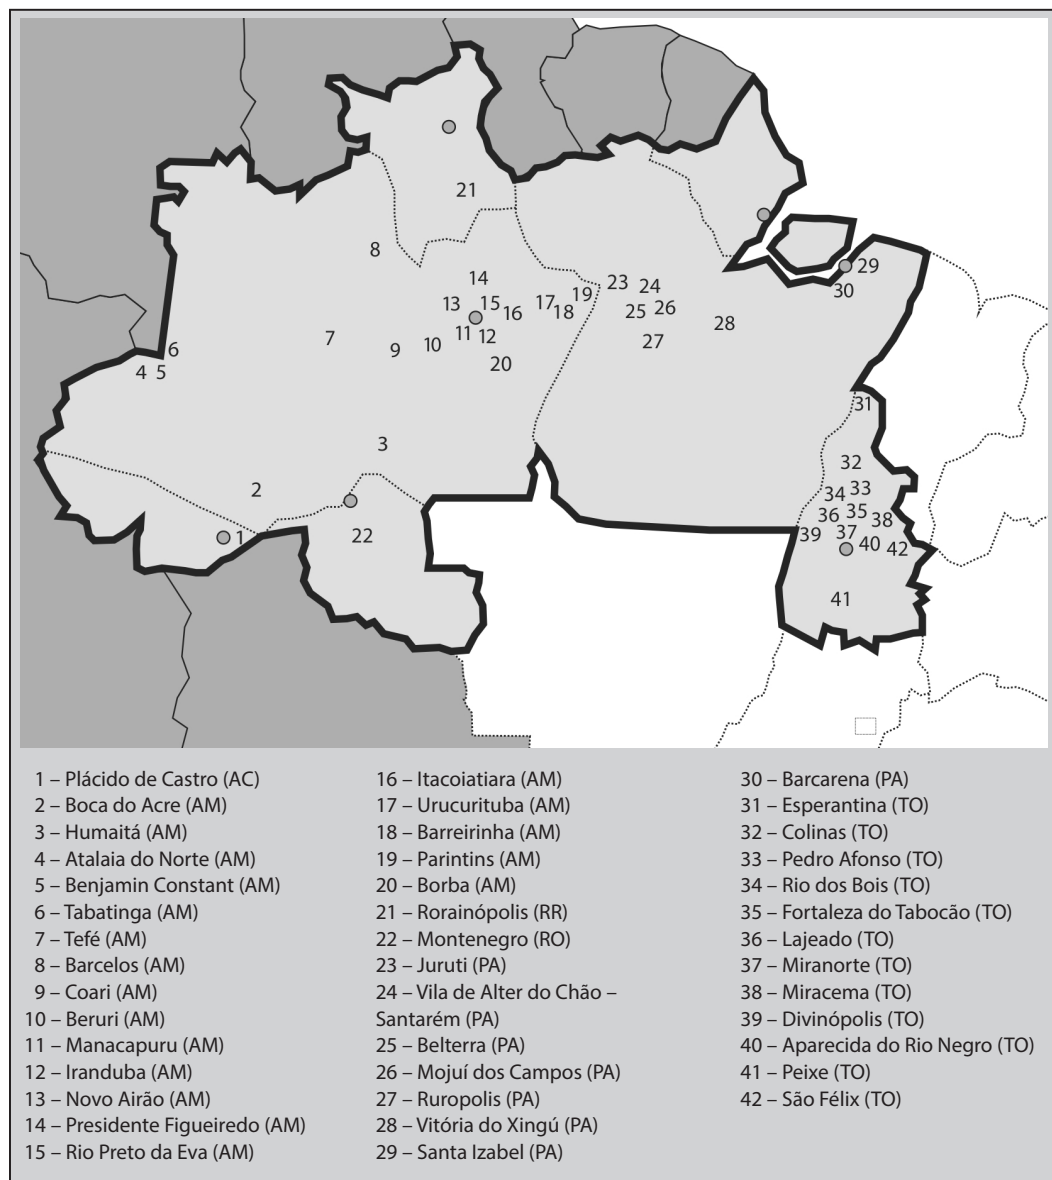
21

8

14

13 15 16 17 18 19 23 24 25 26 29 30 28 27

7 9 10 11 12 20

6 4 5

3

2

1

22

31

32 34 33 36 35 38 39 37 40 42

41

1 – Plácido de Castro (AC)
2 – Boca do Acre (AM)
3 – Humaitá (AM)
4 – Atalaia do Norte (AM)
5 – Benjamin Constant (AM)
6 – Tabatinga (AM)
7 – Tefé (AM)
8 – Barcelos (AM)
9 – Coari (AM)
10 – Beruri (AM)
11 – Manacapuru (AM)
12 – Iranduba (AM)
13 – Novo Airão (AM)
14 – Presidente Figueiredo (AM)
15 – Rio Preto da Eva (AM)

16 – Itacoiatiara (AM)
17 – Urucurituba (AM)
18 – Barreirinha (AM)
19 – Parintins (AM)
20 – Borba (AM)
21 – Rorainópolis (RR)
22 – Montenegro (RO)
23 – Juruti (PA)
24 – Vila de Alter do Chão – Santarém (PA)
25 – Belterra (PA)
26 – Mojuí dos Campos (PA)
27 – Ruropolis (PA)
28 – Vitória do Xingú (PA)
29 – Santa Izabel (PA)

30 – Barcarena (PA)
31 – Esperantina (TO)
32 – Colinas (TO)
33 – Pedro Afonso (TO)
34 – Rio dos Bois (TO)
35 – Fortaleza do Tabocão (TO)
36 – Lajeado (TO)
37 – Miranorte (TO)
38 – Miracema (TO)
39 – Divinópolis (TO)
40 – Aparecida do Rio Negro (TO)
41 – Peixe (TO)
42 – São Félix (TO)